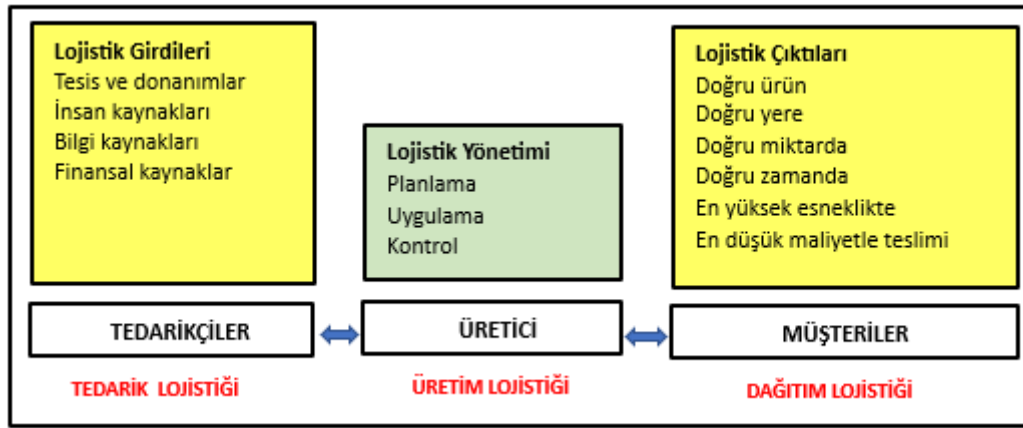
Lojistik Girdileri
Tesis ve donanımlar
İnsan kaynakları
Bilgi kaynakları
Finansal kaynaklar

Lojistik Yönetimi
Planlama
Uygulama
Kontrol

Lojistik Çıktıları
Doğru ürün
Doğru yere
Doğru miktarda
Doğru zamanda
En yüksek esneklikte
En düşük maliyetle teslimi

TEDARİKÇİLER

ÜRETİCİ

MÜŞTERİLER

TEDARİK LOJİSTİĞİ

ÜRETİM LOJİSTİĞİ

DAĞITIM LOJİSTİĞİ